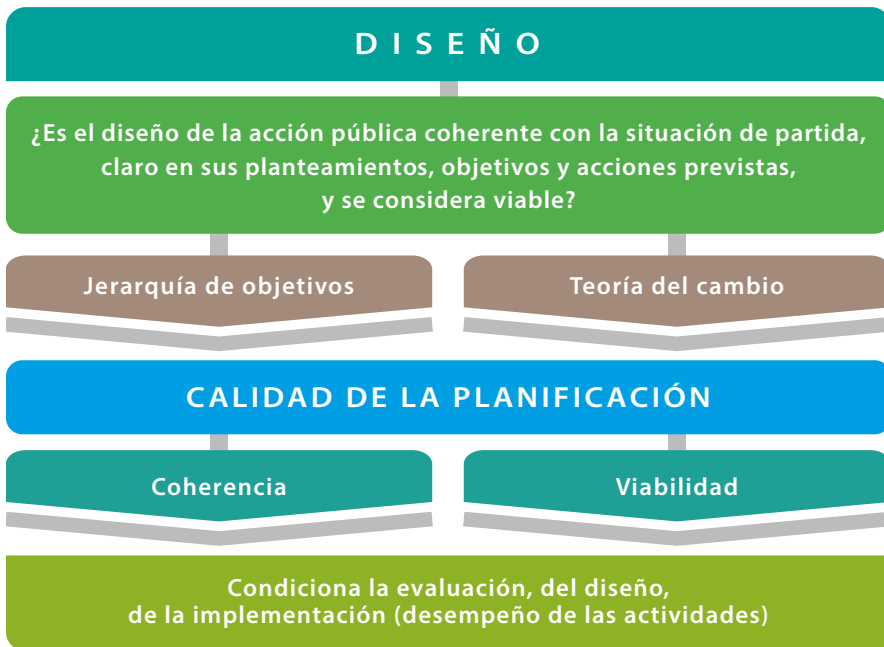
D I S E Ñ O

¿Es el diseño de la acción pública coherente con la situación de partida, claro en sus planteamientos, objetivos y acciones previstas, y se considera viable?

Jerarquía de objetivos

Teoría del cambio

CALIDAD DE LA PLANIFICACIÓN

Coherencia

Viabilidad

Condiciona la evaluación, del diseño, de la implementación (desempeño de las actividades)